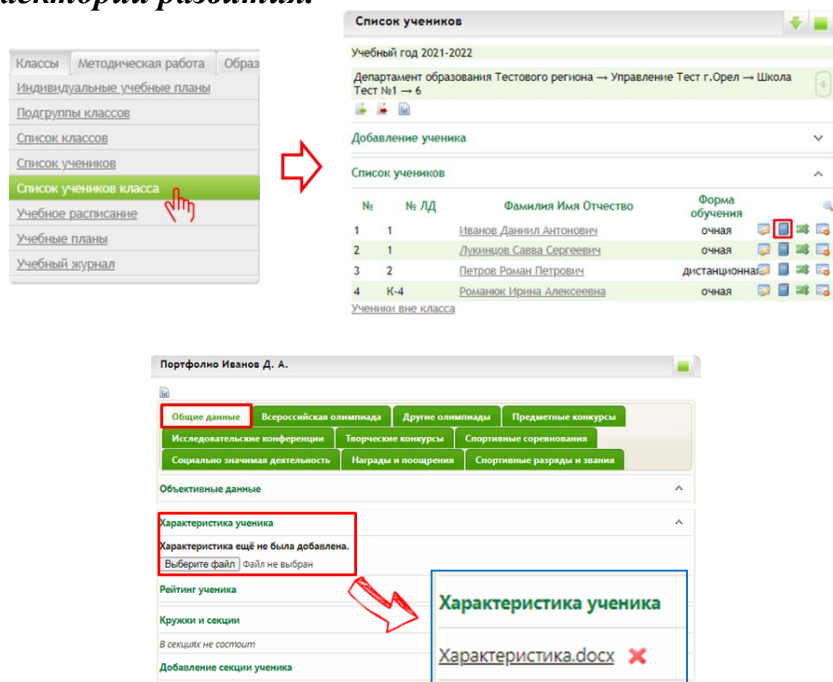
ектория развития.

Классы | Методическая работа | Образ
Индивидуальные учебные планы
Подгруппы классов
Список классов
Список учеников
Список учеников класса
Учебное расписание
Учебные планы
Учебный журнал

Список учеников
Учебный год 2021-2022
Департамент образования Тестового региона → Управление Тест г.Орел → Школа Тест №1 → 6
Добавление ученика
Список учеников

| № | № ЛД | Фамилия Имя Отчество | Форма обучения |
|---|---|---|---|
| 1 | 1 | Иванов Даниил Антонович | очная |
| 2 | 1 | Лукинцов Савва Сергеевич | очная |
| 3 | 2 | Петров Роман Петрович | дистанционная |
| 4 | К-4 | Романюк Ирина Алексеевна | очная |

Ученики вне класса

Портфолио Иванов Д. А.
Общие данные | Всероссийская олимпиада | Другие олимпиады | Предметные конкурсы
Исследовательские конференции | Творческие конкурсы | Спортивные соревнования
Социально значимая деятельность | Награды и поощрения | Спортивные разряды и звания
Объективные данные
Характеристика ученика
Характеристика ещё не была добавлена.
Выберите файл Файл не выбран
Рейтинг ученика
Кружки и секции
В секциях не состоит
Добавление секции ученика

Характеристика ученика
Характеристика.docx